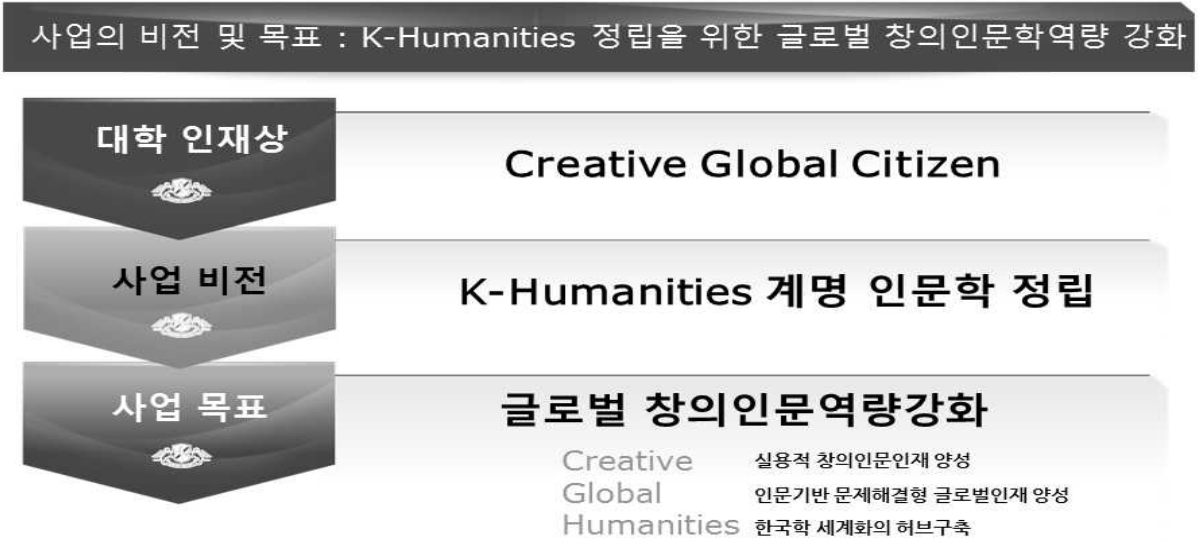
사업의 비전 및 목표 : K-Humanities 정립을 위한 글로벌 창의인문학역량 강화

대학 인재상

Creative Global Citizen

사업 비전

K-Humanities 계명 인문학 정립

사업 목표

글로벌 창의인문역량강화

Creative 실용적 창의인문인재 양성
Global 인문기반 문제해결형 글로벌인재 양성
Humanities 한국학 세계화의 허브구축